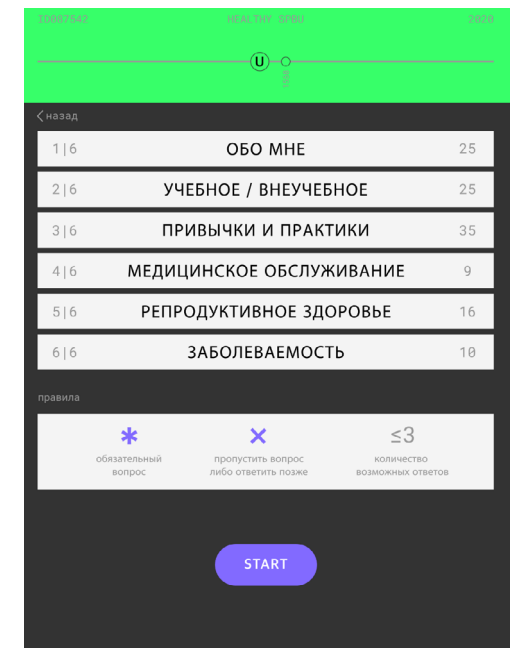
ID087542 HEALTHY SPBU 2020

U

1330

назад

1|6 ОБО МНЕ 25

2|6 УЧЕБНОЕ / ВНЕУЧЕБНОЕ 25

3|6 ПРИВЫЧКИ И ПРАКТИКИ 35

4|6 МЕДИЦИНСКОЕ ОБСЛУЖИВАНИЕ 9

5|6 РЕПРОДУКТИВНОЕ ЗДОРОВЬЕ 16

6|6 ЗАБОЛЕВАЕМОСТЬ 10

правила

* обязательный вопрос

× пропустить вопрос либо ответить позже

≤3 количество возможных ответов

START